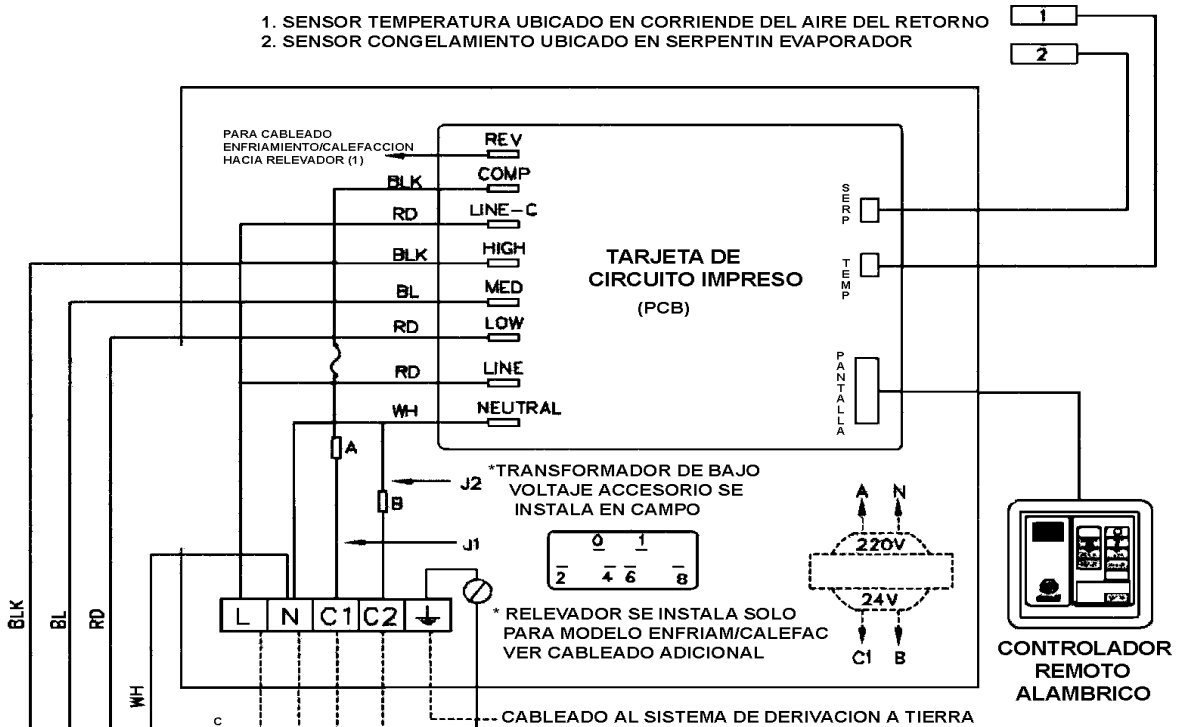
1. SENSOR TEMPERATURA UBICADO EN CORRIENDE DEL AIRE DEL RETORNO
2. SENSOR CONGELAMIENTO UBICADO EN SERPENTIN EVAPORADOR

1
2

PARA CABLEADO ENFRIAMIENTO/CALEFACCION HACIA RELEVADOR (1)

REV
BLK COMP
RD LINE-C
BLK HIGH
BL MED
RD LOW
RD LINE
WH NEUTRAL

TARJETA DE CIRCUITO IMPRESO
(PCB)

SERP
TEMP
PANTALLA

A
B
J2
J1

*TRANSFORMADOR DE BAJO VOLTAJE ACCESORIO SE INSTALA EN CAMPO

0 1
2 4 6 8

A N
220V
24V
C1 B

L N C1 C2

* RELEVADOR SE INSTALA SOLO PARA MODELO ENFRIAM/CALEFAC VER CABLEADO ADICIONAL

CONTROLADOR REMOTO ALAMBRICO

BLK BL RD WH c

CABLEADO AL SISTEMA DE DERIVACION A TIERRA